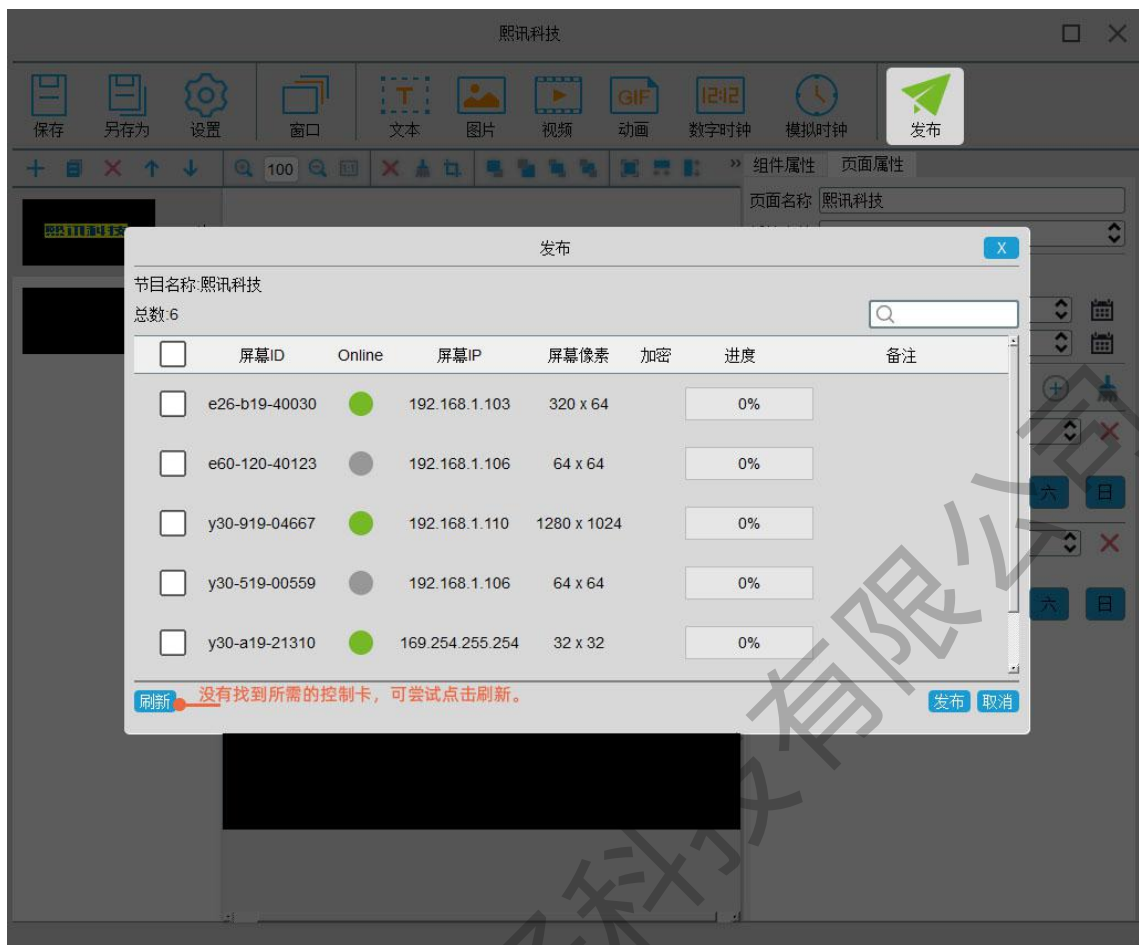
熙讯科技

保存 另存为 设置 窗口 文本 图片 视频 动画 数字时钟 模拟时钟 发布

100

组件属性 页面属性

页面名称 熙讯科技

熙讯科技

发布

X

节目名称:熙讯科技

总数:6

| | 屏幕ID | Online | 屏幕IP | 屏幕像素 | 加密 | 进度 | 备注 |
|---|---|---|---|---|---|---|---|
| | e26-b19-40030 | | 192.168.1.103 | 320 x 64 | | 0% | |
| | e60-120-40123 | | 192.168.1.106 | 64 x 64 | | 0% | |
| | y30-919-04667 | | 192.168.1.110 | 1280 x 1024 | | 0% | |
| | y30-519-00559 | | 192.168.1.106 | 64 x 64 | | 0% | |
| | y30-a19-21310 | | 169.254.255.254 | 32 x 32 | | 0% | |

刷新 没有找到所需的控制卡，可尝试点击刷新。

发布 取消

六 日

六 日

科技有限公司